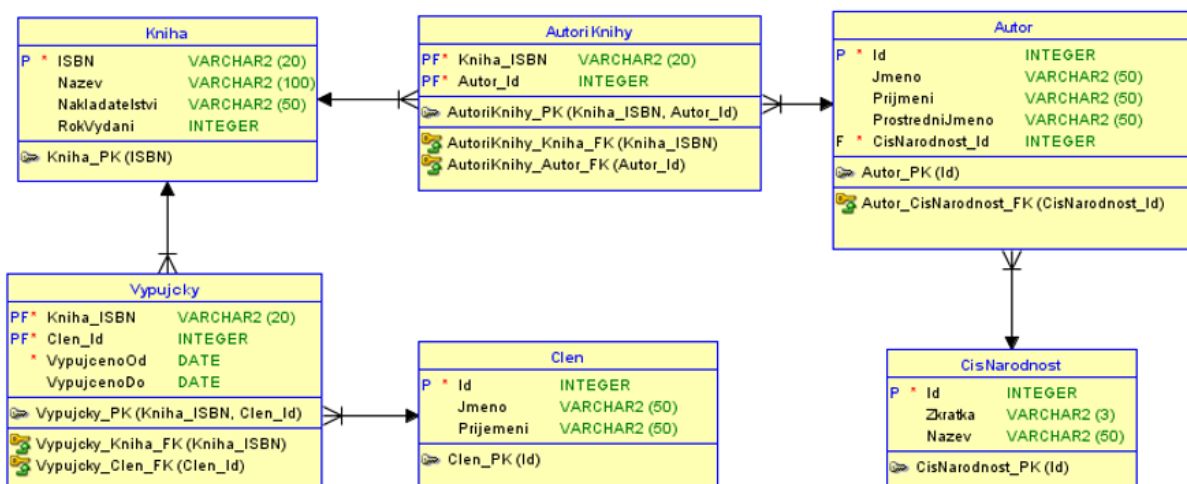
Kniha

P * ISBN VARCHAR2 (20)
Nazev VARCHAR2 (100)
Nakladatelstvi VARCHAR2 (50)
RokVydani INTEGER

Kniha_PK (ISBN)

AutoriKnihy

PF* Kniha_ISBN VARCHAR2 (20)
PF* Autor_Id INTEGER

AutoriKnihy_PK (Kniha_ISBN, Autor_Id)

AutoriKnihy_Kniha_FK (Kniha_ISBN)
AutoriKnihy_Autor_FK (Autor_Id)

Autor

P * Id INTEGER
Jmeno VARCHAR2 (50)
Prijmeni VARCHAR2 (50)
ProstredniJmeno VARCHAR2 (50)
F * CisNarodnost_Id INTEGER

Autor_PK (Id)

Autor_CisNarodnost_FK (CisNarodnost_Id)

Vypujcky

PF* Kniha_ISBN VARCHAR2 (20)
PF* Clen_Id INTEGER
* VypujcenoOd DATE
VypujcenoDo DATE

Vypujcky_PK (Kniha_ISBN, Clen_Id)

Vypujcky_Kniha_FK (Kniha_ISBN)
Vypujcky_Clen_FK (Clen_Id)

Clen

P * Id INTEGER
Jmeno VARCHAR2 (50)
Prijemeni VARCHAR2 (50)

Clen_PK (Id)

CisNarodnost

P * Id INTEGER
Zkratka VARCHAR2 (3)
Nazev VARCHAR2 (50)

CisNarodnost_PK (Id)